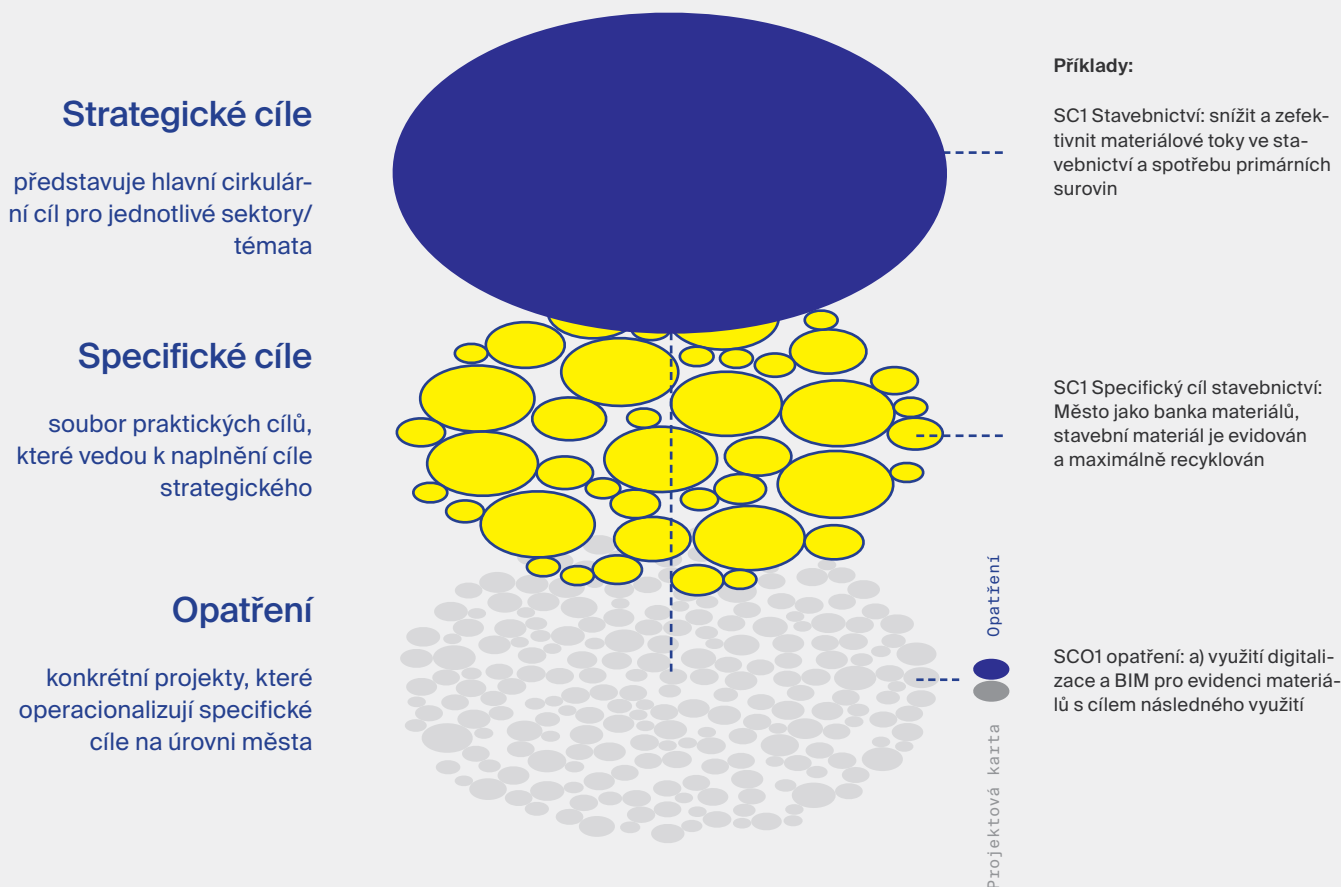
Strategické cíle

představuje hlavní cirkulární cíl pro jednotlivé sektory/ témata

Specifické cíle

soubor praktických cílů, které vedou k naplnění cíle strategického

Opatření

konkrétní projekty, které operacionalizují specifické cíle na úrovni města

Příklady:

SC1 Stavebnictví: snížit a zefektivnit materiálové toky ve stavebnictví a spotřebu primárních surovin

SC1 Specifický cíl stavebnictví: Město jako banka materiálů, stavební materiál je evidován a maximálně recyklován

Opatření

Projektová karta

SCO1 opatření: a) využití digitalizace a BIM pro evidenci materiálů s cílem následného využití